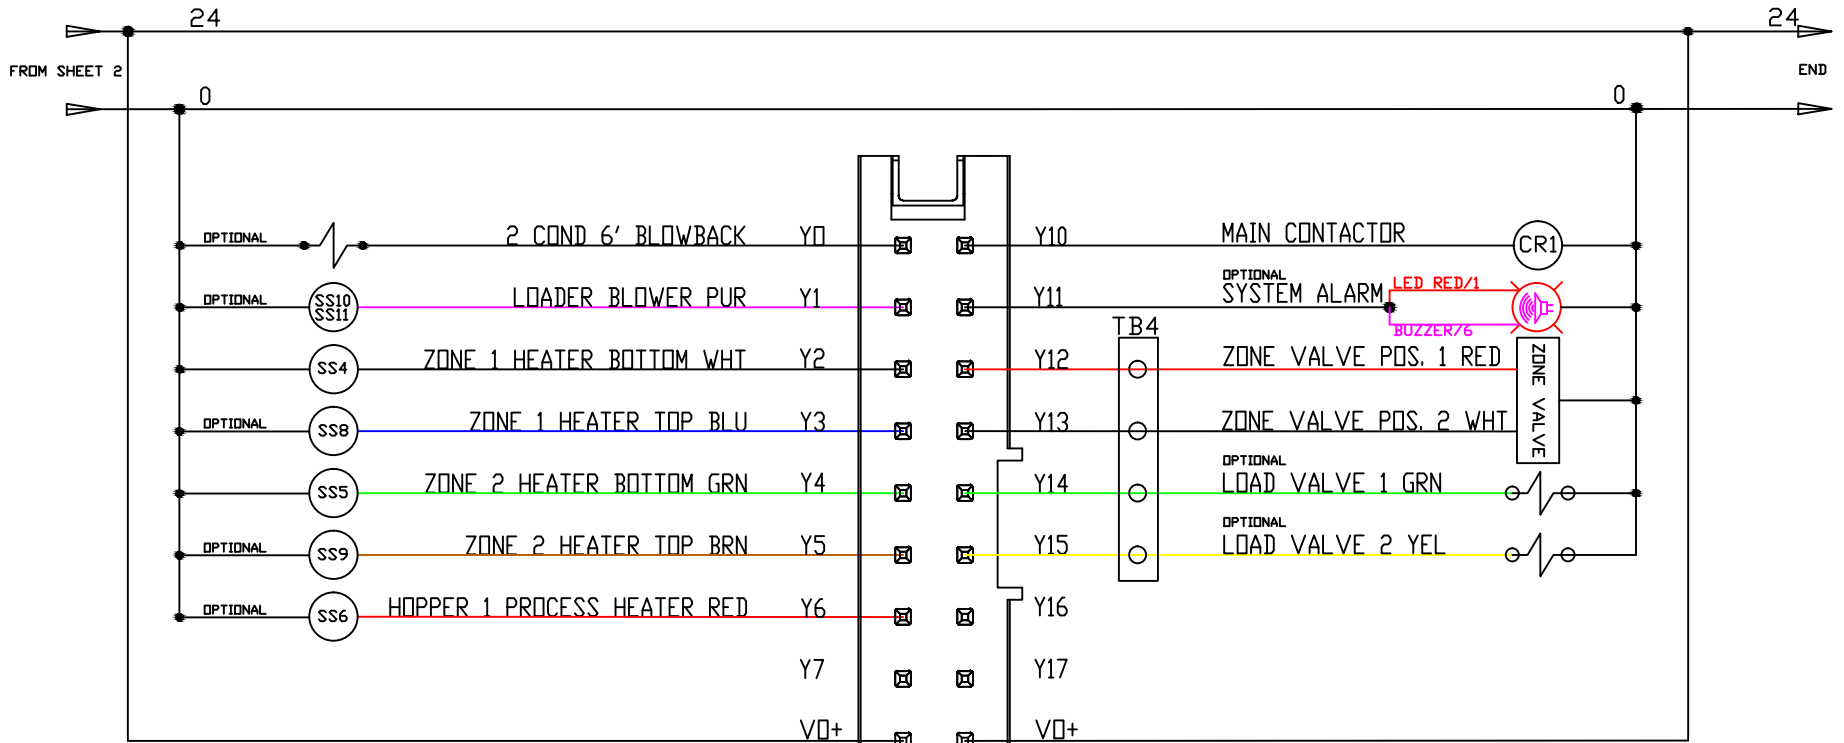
24

24

FROM SHEET 2

END

0

0

OPTIONAL

2 COND 6' BLOWBACK

Y0

Y10

MAIN CONTACTOR

CR1

OPTIONAL

SS10
SS11

LOADER BLOWER PUR

Y1

Y11

OPTIONAL

SYSTEM ALARM

LED RED/1

BUZZER/6

TB4

SS4

ZONE 1 HEATER BOTTOM WHT

Y2

Y12

ZONE VALVE POS. 1 RED

ZONE VALVE

OPTIONAL

SS8

ZONE 1 HEATER TOP BLU

Y3

Y13

ZONE VALVE POS. 2 WHT

SS5

ZONE 2 HEATER BOTTOM GRN

Y4

Y14

OPTIONAL

LOAD VALVE 1 GRN

OPTIONAL

SS9

ZONE 2 HEATER TOP BRN

Y5

Y15

OPTIONAL

LOAD VALVE 2 YEL

OPTIONAL

SS6

HOPPER 1 PROCESS HEATER RED

Y6

Y16

Y7

Y17

V0+

V0+